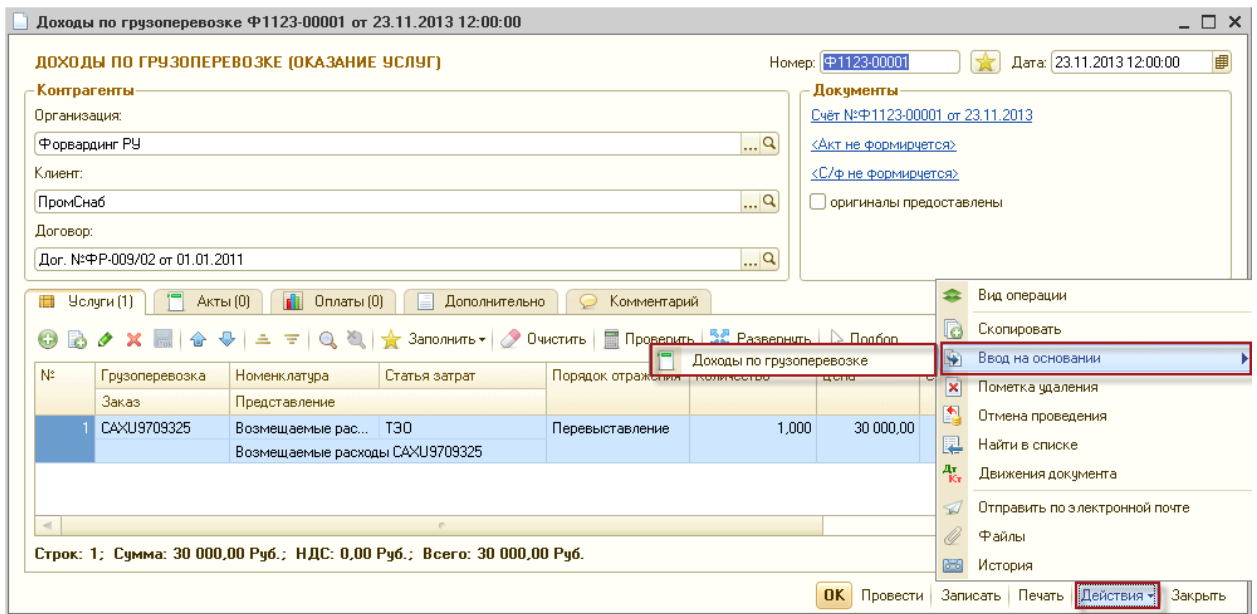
Доходы по грузоперевозке Ф1123-00001 от 23.11.2013 12:00:00

ДОХОДЫ ПО ГРУЗОПЕРЕВОЗКЕ (ОКАЗАНИЕ УСЛУГ)

Номер: Ф1123-00001 Дата: 23.11.2013 12:00:00

Контрагенты

Организация:

Форвардинг РУ

Клиент:

ПромСнаб

Договор:

Дог. №ФР-009/02 от 01.01.2011

Документы

Счёт №Ф1123-00001 от 23.11.2013

<Акт не формируется>

<С/ф не формируется>

оригиналы предоставлены

Услуги (1) Акты (0) Оплаты (0) Дополнительно Комментарий

Заполнить Очистить Проверить Развернуть Подбор

Доходы по грузоперевозке

| № | Грузоперевозка | Номенклатура | Статья затрат | Порядок отражения | Количество | Цена |
|---|---|---|---|---|---|---|
| | Заказ | Представление | | | | |
| 1 | CAXU9709325 | Возмещаемые рас... | ТЭО | Перевыставление | 1,000 | 30 000,00 |
| | | Возмещаемые расходы CAXU9709325 | | | | |

Строк: 1; Сумма: 30 000,00 Руб.; НДС: 0,00 Руб.; Всего: 30 000,00 Руб.

Вид операции
Скопировать
Ввод на основании
Пометка удаления
Отмена проведения
Найти в списке
Движения документа
Отправить по электронной почте
Файлы
История

OK Провести Записать Печать Действия Закрыть